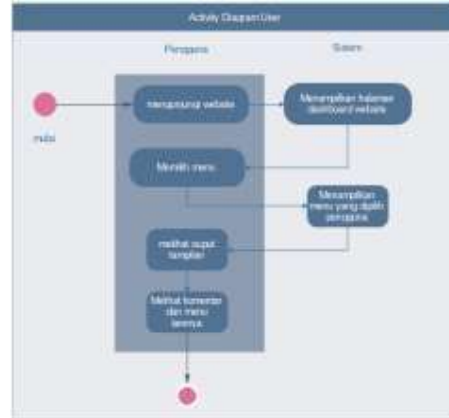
Activity Diagram User

Pengguna

Sistem

mulai

mengunjungi website

Menampilkan halaman dashboard website

Memilih menu

Menampilkan menu yang dipilih pengguna

melihat output tampilan

Melihat komentar dan menu lainnya